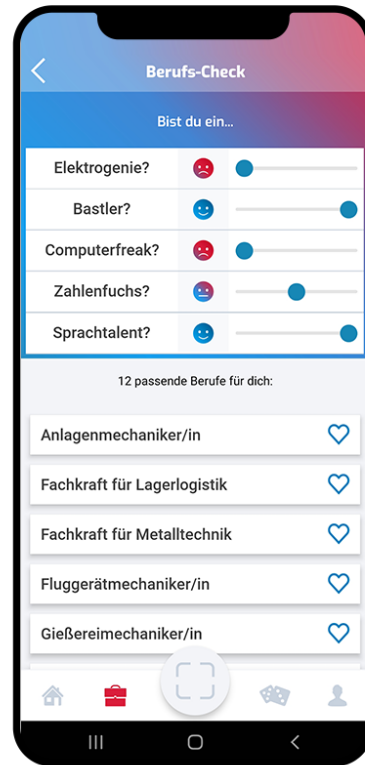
Berufs-Check

Bist du ein...

Elektrogenie?

Bastler?

Computerfreak?

Zahlenfuchs?

Sprachtalent?

12 passende Berufe für dich:

Anlagenmechaniker/in

Fachkraft für Lagerlogistik

Fachkraft für Metalltechnik

Fluggerätmechaniker/in

Gießereimechaniker/in